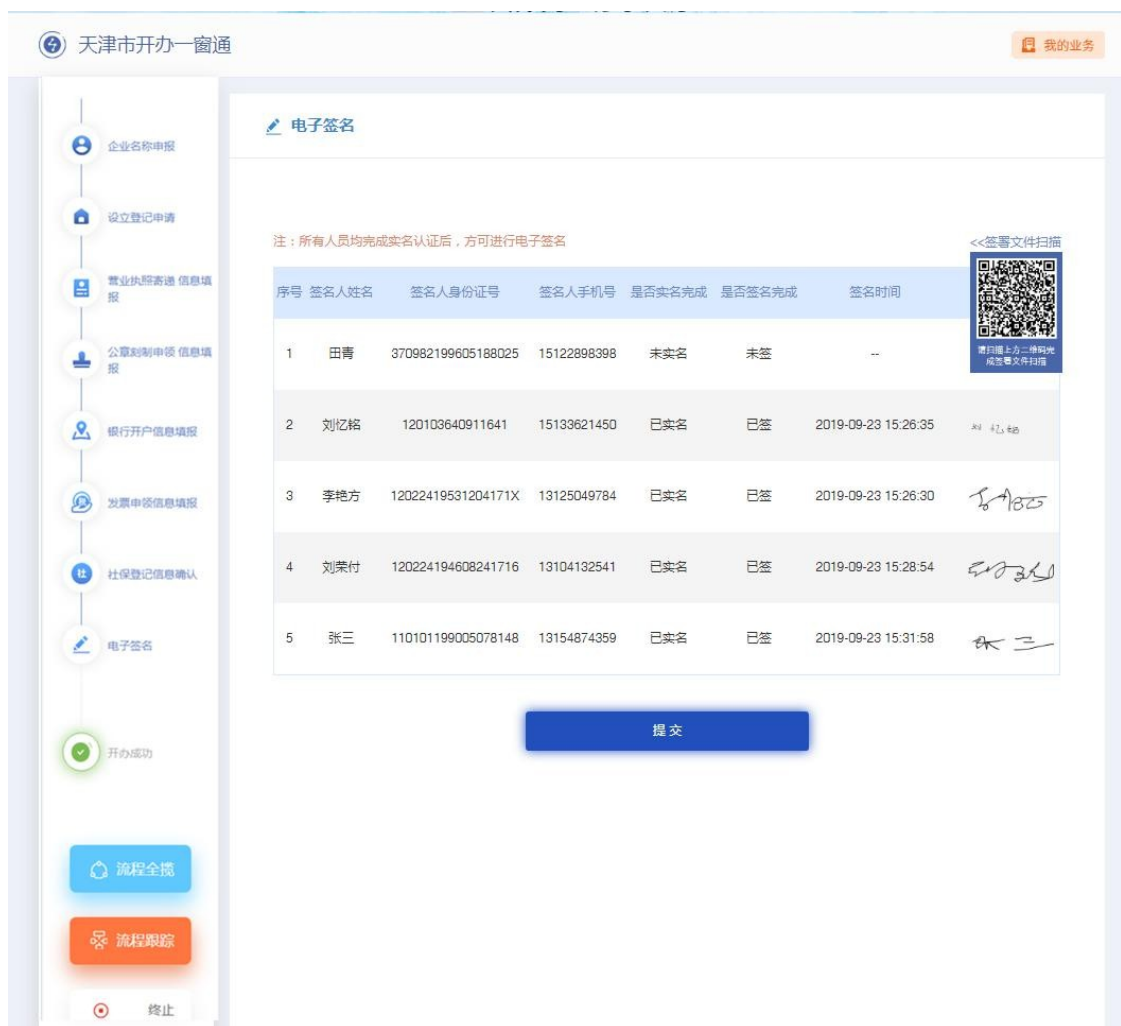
天津市开办一窗通

我的业务

企业名称申报

设立登记申请

营业执照寄递 信息填报

公章刻制申领 信息填报

银行开户信息填报

发票申领信息填报

社保登记信息确认

电子签名

开办成功

流程全揽

流程跟踪

终止

电子签名

注：所有人员均完成实名认证后，方可进行电子签名

<<签署文件扫描

请扫描上方二维码完成签署文件扫描

| 序号 | 签名人姓名 | 签名人身份证号 | 签名人手机号 | 是否实名完成 | 是否签名完成 | 签名时间 | |
|---|---|---|---|---|---|---|---|
| 1 | 田青 | 370982199605188025 | 15122898398 | 未实名 | 未签 | -- | |
| 2 | 刘亿铭 | 120103640911641 | 15133621450 | 已实名 | 已签 | 2019-09-23 15:26:35 | 刘亿铭 |
| 3 | 李艳方 | 12022419531204171X | 13125049784 | 已实名 | 已签 | 2019-09-23 15:26:30 | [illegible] |
| 4 | 刘荣付 | 120224194608241716 | 13104132541 | 已实名 | 已签 | 2019-09-23 15:28:54 | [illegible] |
| 5 | 张三 | 110101199005078148 | 13154874359 | 已实名 | 已签 | 2019-09-23 15:31:58 | 张三 |

提交